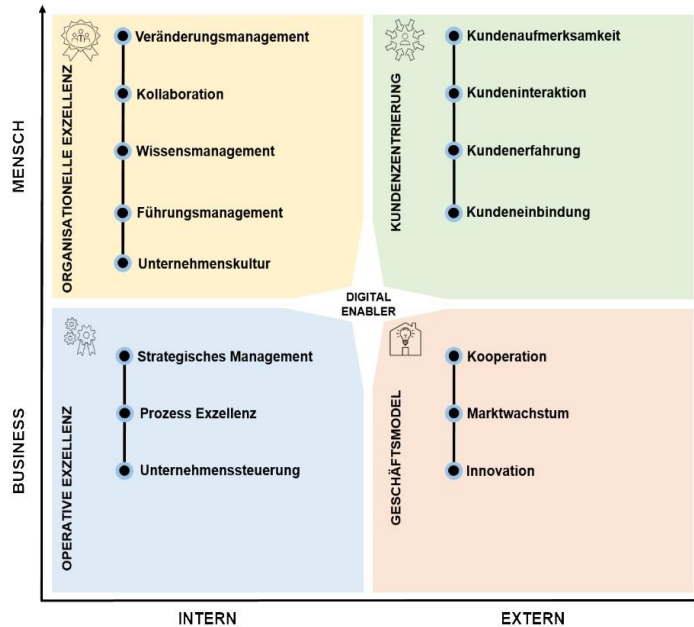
MENSCH

ORGANISATIONELLE EXZELLENZ

Veränderungsmanagement

Kollaboration

Wissensmanagement

Führungsmanagement

Unternehmenskultur

KUNDENZENTRIERUNG

Kundenaufmerksamkeit

Kundeninteraktion

Kundenerfahrung

Kundeneinbindung

DIGITAL ENABLER

BUSINESS

OPERATIVE EXZELLENZ

Strategisches Management

Prozess Exzellenz

Unternehmenssteuerung

GESCHÄFTSMODEL

Kooperation

Marktwachstum

Innovation

INTERN

EXTERN